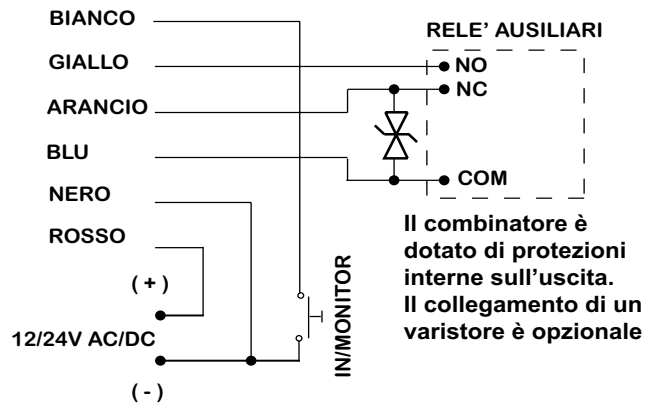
BIANCO
GIALLO
ARANCIO
BLU
NERO
ROSSO
( + )
12/24V AC/DC
( - )
IN/MONITOR
RELE' AUSILIARI
NO
NC
COM

Il combinatore è dotato di protezioni interne sull'uscita. Il collegamento di un varistore è opzionale